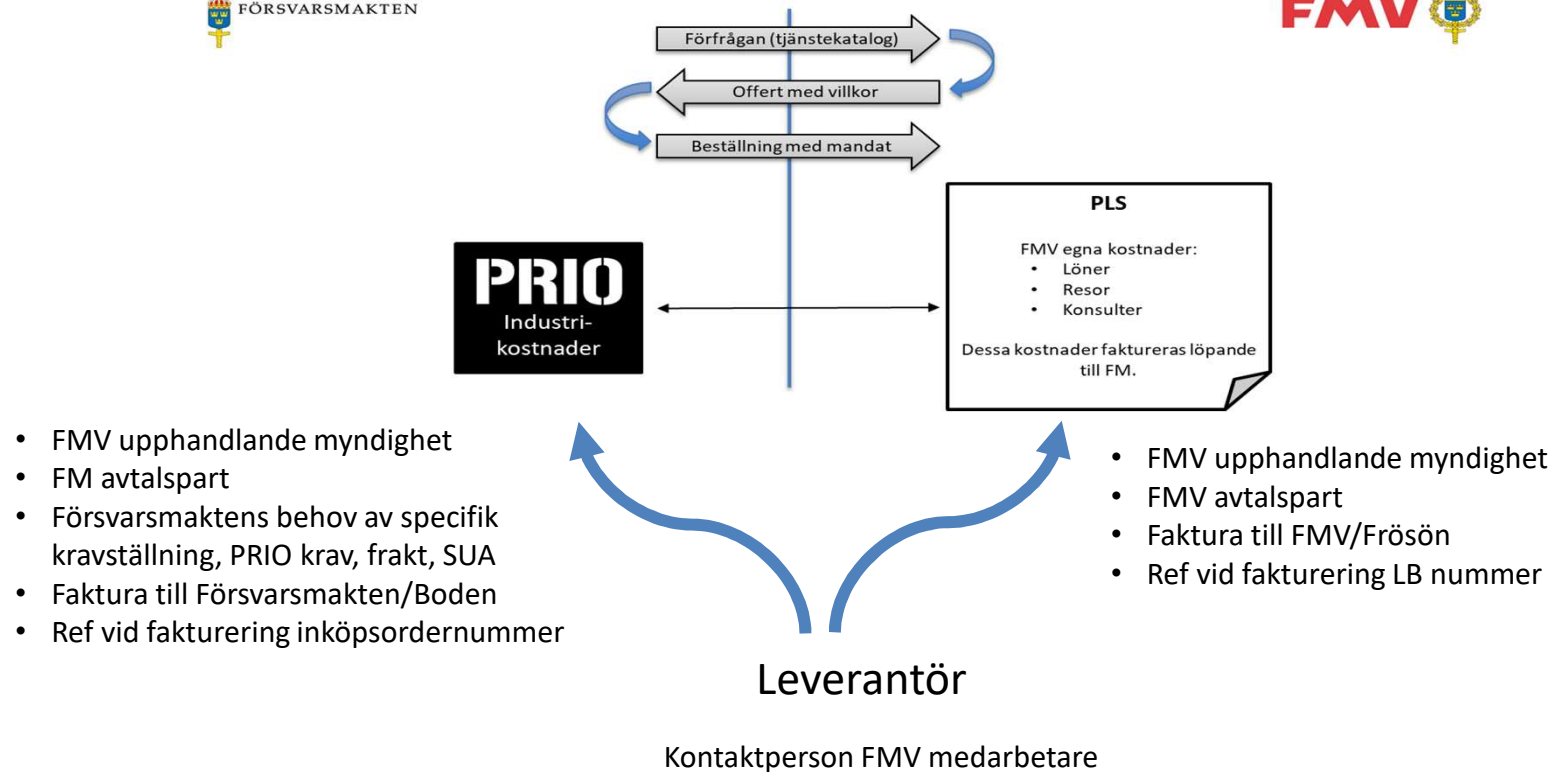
FÖRSVARSMAKTEN

FMV

Förfrågan (tjänstekatalog)

Offert med villkor

Beställning med mandat

PLS

FMV egna kostnader:
• Löner
• Resor
• Konsulter

Dessa kostnader faktureras löpande till FM.

PRIO
Industrikostnader

• FMV upphandlande myndighet
• FM avtalspart
• Försvarsmaktens behov av specifik kravställning, PRIO krav, frakt, SUA
• Faktura till Försvarsmakten/Boden
• Ref vid fakturering inköpsordernummer

• FMV upphandlande myndighet
• FMV avtalspart
• Faktura till FMV/Frösön
• Ref vid fakturering LB nummer

Leverantör

Kontaktperson FMV medarbetare